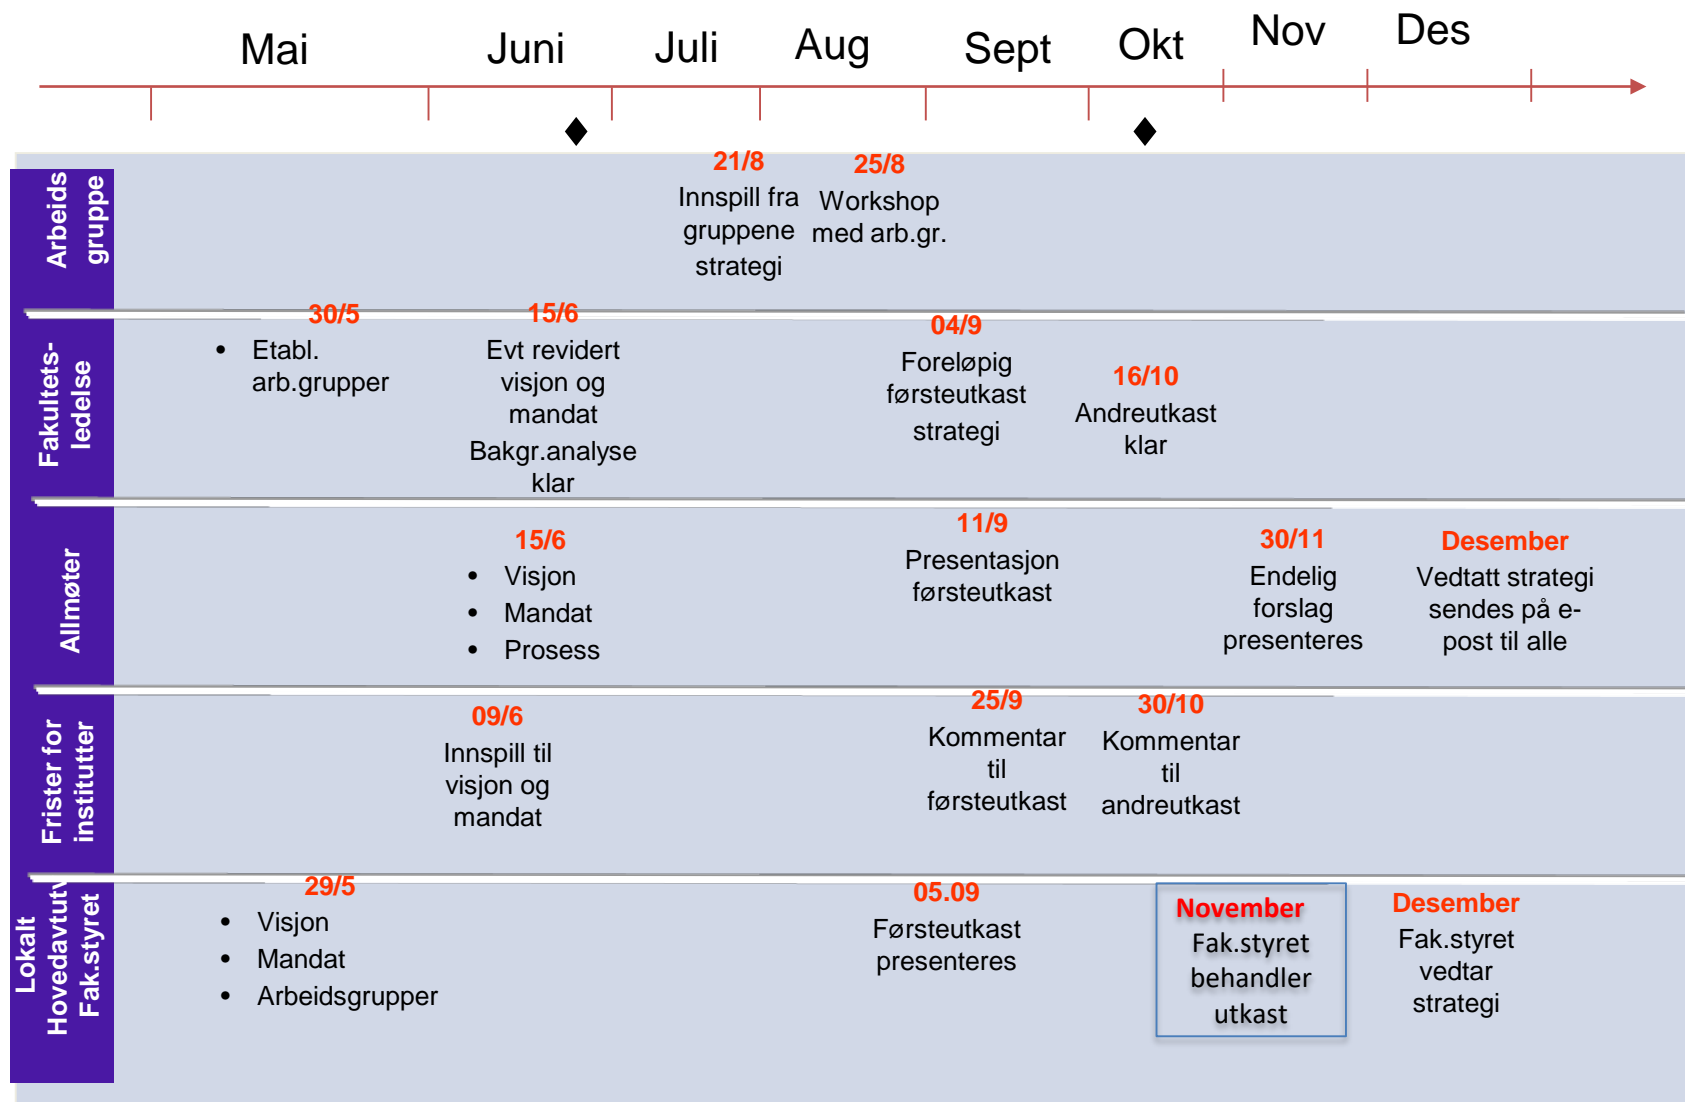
Mai Juni Juli Aug Sept Okt Nov Des

Arbeids gruppe

21/8
Innspill fra gruppene strategi

25/8
Workshop med arb.gr.

Fakultets-ledelse

30/5
• Etabl. arb.grupper

15/6
Evt revidert visjon og mandat
Bakgr.analyse klar

04/9
Foreløpig førsteutkast strategi

16/10
Andreutkast klar

Allmøter

15/6
• Visjon
• Mandat
• Prosess

11/9
Presentasjon førsteutkast

30/11
Endelig forslag presenteres

Desember
Vedtatt strategi sendes på e-post til alle

Frister for institutter

09/6
Innspill til visjon og mandat

25/9
Kommentar til førsteutkast

30/10
Kommentar til andreutkast

Lokalt Hovedavtutv Fak.styret

29/5
• Visjon
• Mandat
• Arbeidsgrupper

05.09
Førsteutkast presenteres

November
Fak.styret behandler utkast

Desember
Fak.styret vedtar strategi